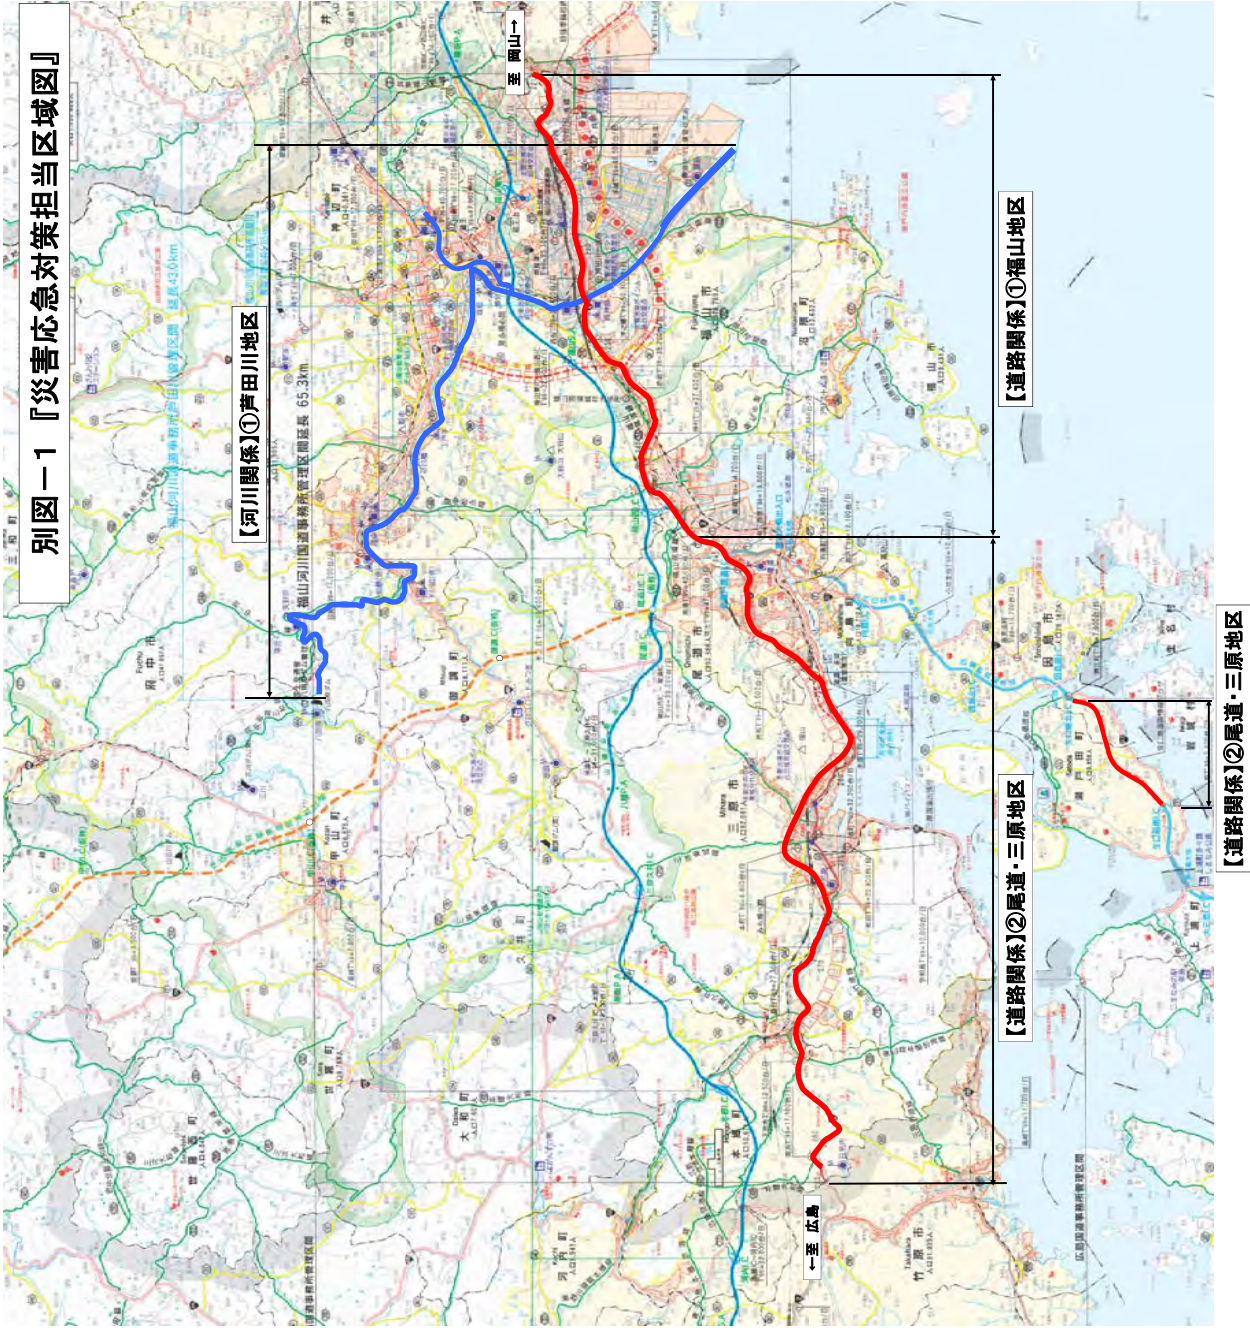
別図－１『災害応急対策担当区域図』

【河川関係】①芦田川地区

福山河川国道事務所管理区間延長 65.3km

至 岡山→

【道路関係】①福山地区

【道路関係】②尾道・三原地区

【道路関係】②尾道・三原地区

←至 広島

福山市

尾道市

三原市

竹原市

府中市

世羅町

大和町

本郷町

河内町